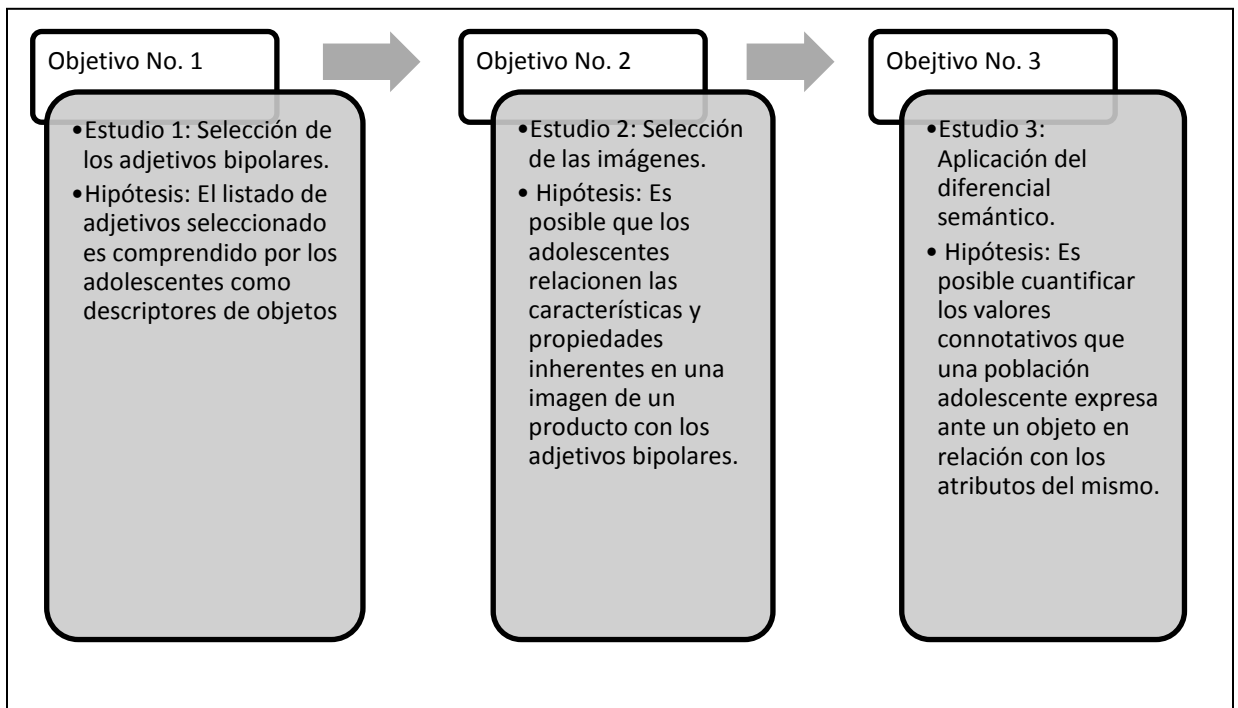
Objetivo No. 1

•Estudio 1: Selección de los adjetivos bipolares.
•Hipótesis: El listado de adjetivos seleccionado es comprendido por los adolescentes como descriptores de objetos

Objetivo No. 2

•Estudio 2: Selección de las imágenes.
• Hipótesis: Es posible que los adolescentes relacionen las características y propiedades inherentes en una imagen de un producto con los adjetivos bipolares.

Obejtivo No. 3

•Estudio 3: Aplicación del diferencial semántico.
• Hipótesis: Es posible cuantificar los valores connotativos que una población adolescente expresa ante un objeto en relación con los atributos del mismo.